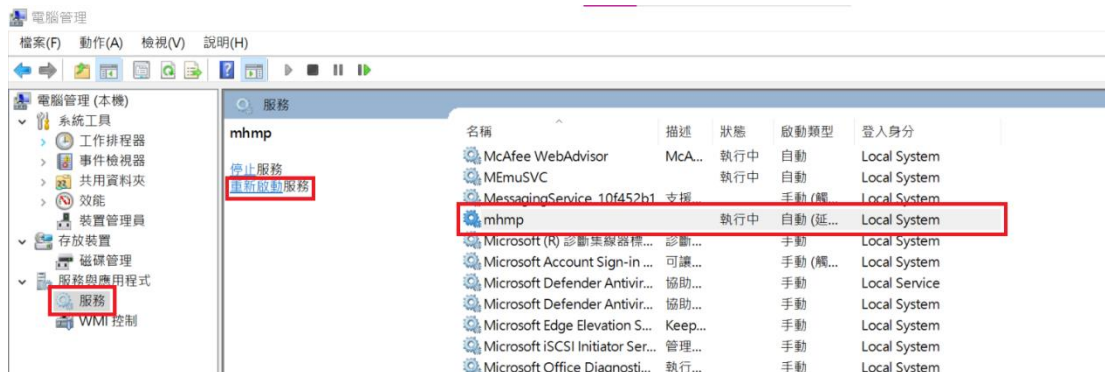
電腦管理

檔案(F) 動作(A) 檢視(V) 說明(H)

電腦管理 (本機)
系統工具
工作排程器
事件檢視器
共用資料夾
效能
裝置管理員
存放裝置
磁碟管理
服務與應用程式
服務
WMI 控制

服務

mhmp

停止服務
重新啟動服務

| 名稱 | 描述 | 狀態 | 啟動類型 | 登入身分 |
|---|---|---|---|---|
| McAfee WebAdvisor | McA... | 執行中 | 自動 | Local System |
| MEmuSVC | | 執行中 | 自動 | Local System |
| MessagingService_10f452b1 | 支援... | | 手動 (觸... | Local System |
| mhmp | | 執行中 | 自動 (延... | Local System |
| Microsoft (R) 診斷集線器標... | 診斷... | | 手動 | Local System |
| Microsoft Account Sign-in ... | 可讓... | | 手動 (觸... | Local System |
| Microsoft Defender Antivir... | 協助... | | 手動 | Local Service |
| Microsoft Defender Antivir... | 協助... | | 手動 | Local System |
| Microsoft Edge Elevation S... | Keep... | | 手動 | Local System |
| Microsoft iSCSI Initiator Ser... | 管理... | | 手動 | Local System |
| Microsoft Office Diagnosti... | 執行... | | 手動 | Local System |